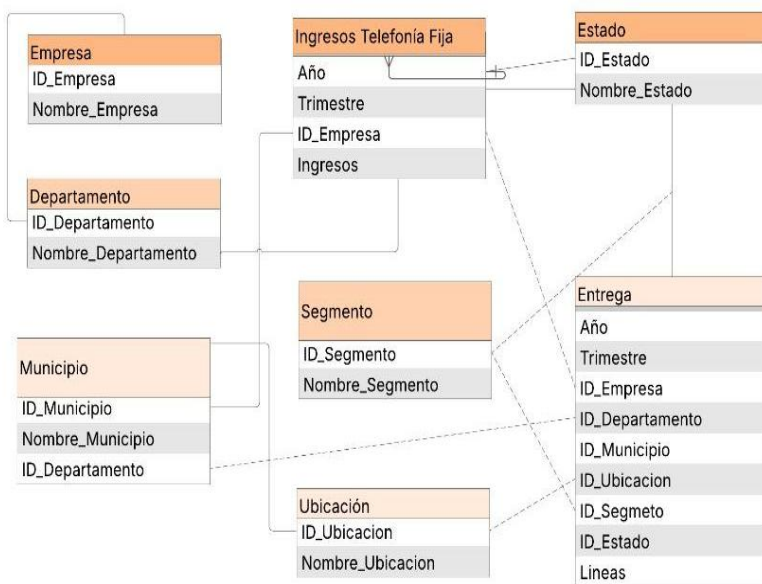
Empresa
ID_Empresa
Nombre_Empresa

Ingresos Telefonía Fija
Año
Trimestre
ID_Empresa
Ingresos

Estado
ID_Estado
Nombre_Estado

Departamento
ID_Departamento
Nombre_Departamento

Segmento
ID_Segmento
Nombre_Segmento

Entrega
Año
Trimestre
ID_Empresa
ID_Departamento
ID_Municipio
ID_Ubicacion
ID_Segmeto
ID_Estado
Lineas

Municipio
ID_Municipio
Nombre_Municipio
ID_Departamento

Ubicación
ID_Ubicacion
Nombre_Ubicacion